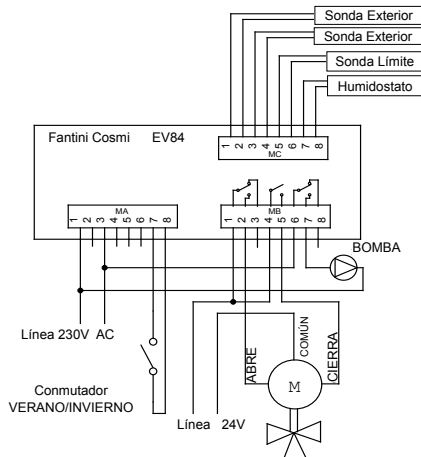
Sonda Exterior
Sonda Exterior
Sonda Límite
Humidostato

Fantini Cosmi EV84

1 2 3 4 5 6 7 8
MC

1 2 3 4 5 6 7 8
MA

1 2 3 4 5 6 7 8
MB

BOMBA

Línea 230V AC

Conmutador
VERANO/INVIERNO

ABRE
COMÚN
CIERRA

M

Línea 24V